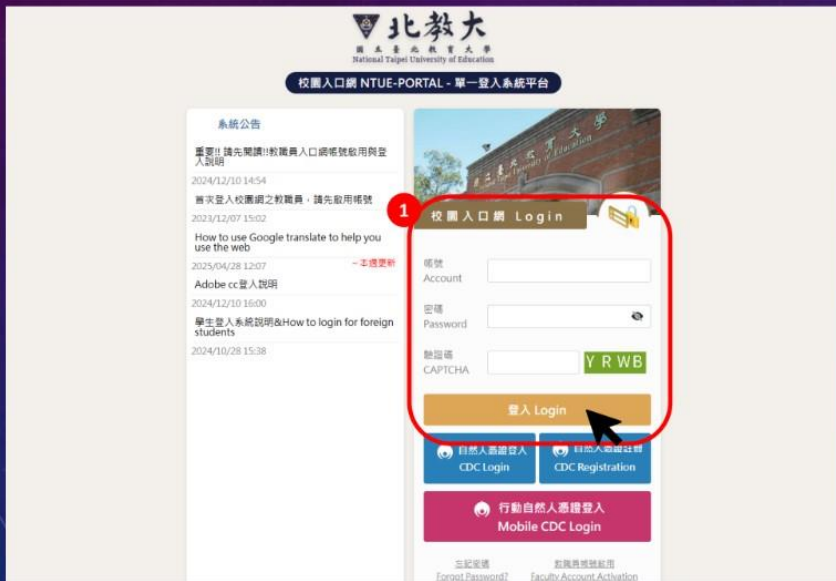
北教大
國立臺北教育大學
National Taipei University of Education

校園入口網 NTUE-PORTAL - 單一登入系統平台

系統公告

重要!! 請先閱讀!!教職員入口網帳號啟用與登入說明
2024/12/10 14:54

首次登入校園網之教職員，請先啟用帳號
2023/12/07 15:02

How to use Google translate to help you use the web
2025/04/28 12:07 ~本週更新

Adobe cc登入說明
2024/12/10 16:00

學生登入系統說明&How to login for foreign students
2024/10/28 15:38

1

校園入口網 Login

帳號
Account

密碼
Password

驗證碼
CAPTCHA

Y R WB

登入 Login

自然人憑證登入
CDC Login

自然人憑證註冊
CDC Registration

行動自然人憑證登入
Mobile CDC Login

忘記密碼
Forgot Password?

教職員帳號啟用
Faculty Account Activation